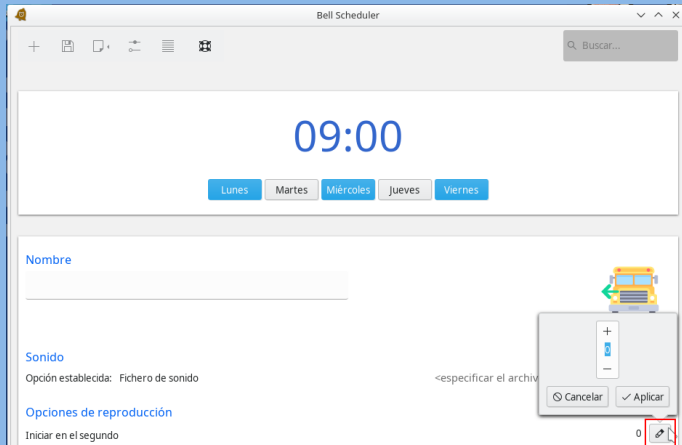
Bell Scheduler

Buscar...

09:00

Lunes Martes Miércoles Jueves Viernes

Nombre

+
0
−

Sonido

Opción establecida: Fichero de sonido

<especificar el archiv

Cancelar Aplicar

Opciones de reproducción

Iniciar en el segundo

0